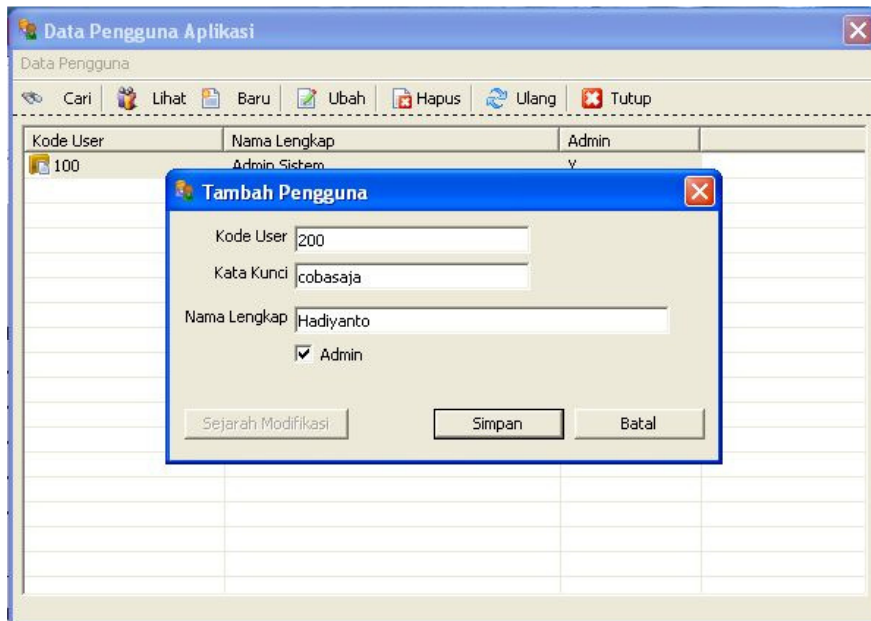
Data Pengguna Aplikasi

Data Pengguna

Cari | Lihat | Baru | Ubah | Hapus | Ulang | Tutup

| Kode User | Nama Lengkap | Admin |
|---|---|---|
| 100 | Admin Sistem | Y |

Tambah Pengguna

Kode User 200

Kata Kunci cobasaja

Nama Lengkap Hadiyanto

Admin

Sejarah Modifikasi

Simpan

Batal